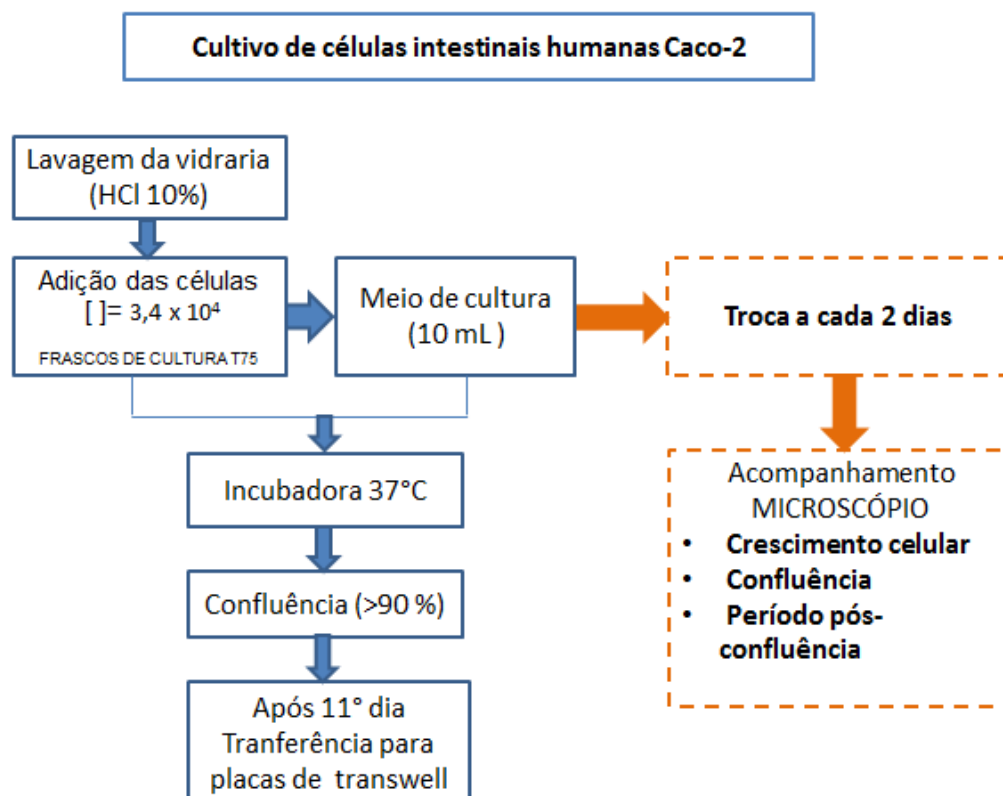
Cultivo de células intestinais humanas Caco-2

Lavagem da vidraria (HCl 10%)

Adição das células [ ]= 3,4 x $10^4$

FRASCOS DE CULTURA T75

Meio de cultura (10 mL )

Troca a cada 2 dias

Acompanhamento MICROSCÓPIO

- Crescimento celular
- Confluência
- Período pós-confluência

Incubadora 37°C

Confluência (>90 %)

Após 11° dia Tranferência para placas de transwell